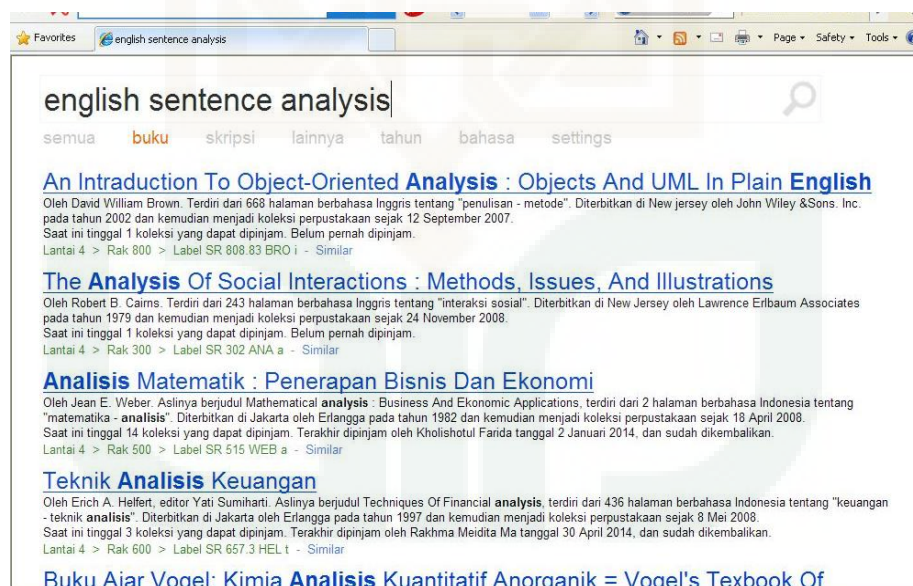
Favorites
english sentence analysis
Page ▾ Safety ▾ Tools ▾

english sentence analysis

semua buku skripsi lainnya tahun bahasa settings

An Intraduction To Object-Oriented Analysis : Objects And UML In Plain English
Oleh David William Brown. Terdiri dari 668 halaman berbahasa Inggris tentang "penulisan - metode". Diterbitkan di New jersey oleh John Wiley &Sons. Inc. pada tahun 2002 dan kemudian menjadi koleksi perpustakaan sejak 12 September 2007.
Saat ini tinggal 1 koleksi yang dapat dipinjam. Belum pernah dipinjam.
Lantai 4 > Rak 800 > Label SR 808.83 BRO i - Similar

The Analysis Of Social Interactions : Methods, Issues, And Illustrations
Oleh Robert B. Cairns. Terdiri dari 243 halaman berbahasa Inggris tentang "interaksi sosial". Diterbitkan di New Jersey oleh Lawrence Erlbaum Associates pada tahun 1979 dan kemudian menjadi koleksi perpustakaan sejak 24 November 2008.
Saat ini tinggal 1 koleksi yang dapat dipinjam. Belum pernah dipinjam.
Lantai 4 > Rak 300 > Label SR 302 ANA a - Similar

Analisis Matematik : Penerapan Bisnis Dan Ekonomi
Oleh Jean E. Weber. Aslinya berjudul Mathematical analysis : Business And Ekonomic Applications, terdiri dari 2 halaman berbahasa Indonesia tentang "matematika - analisis". Diterbitkan di Jakarta oleh Erlangga pada tahun 1982 dan kemudian menjadi koleksi perpustakaan sejak 18 April 2008.
Saat ini tinggal 14 koleksi yang dapat dipinjam. Terakhir dipinjam oleh Kholishotul Farida tanggal 2 Januari 2014, dan sudah dikembalikan.
Lantai 4 > Rak 500 > Label SR 515 WEB a - Similar

Teknik Analisis Keuangan
Oleh Erich A. Helfert, editor Yati Sumiharti. Aslinya berjudul Techniques Of Financial analysis, terdiri dari 436 halaman berbahasa Indonesia tentang "keuangan - teknik analisis". Diterbitkan di Jakarta oleh Erlangga pada tahun 1997 dan kemudian menjadi koleksi perpustakaan sejak 8 Mei 2008.
Saat ini tinggal 3 koleksi yang dapat dipinjam. Terakhir dipinjam oleh Rakhma Meidita Ma tanggal 30 April 2014, dan sudah dikembalikan.
Lantai 4 > Rak 600 > Label SR 657.3 HEL t - Similar

Buku Ajar Vogel: Kimia Analisis Kuantitatif Anorganik = Vogel's Texbook Of